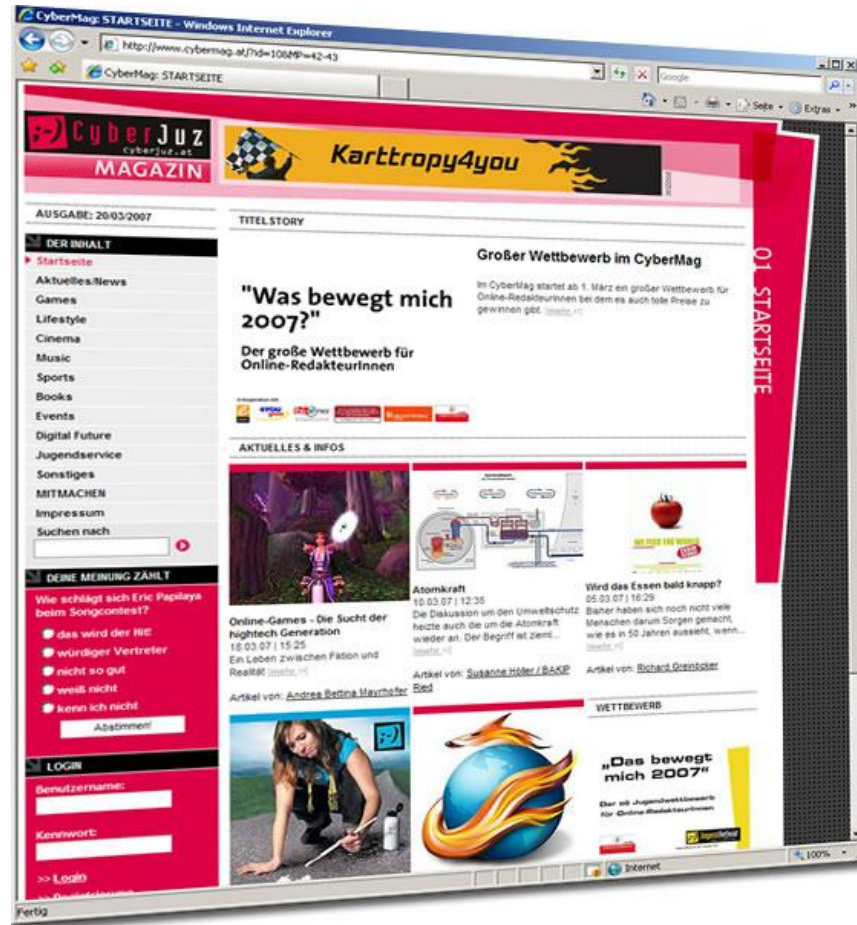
CyberMag: STARTSEITE - Windows Internet Explorer

http://www.cybermag.at/?id=10&MP=42-43

Google

CyberMag: STARTSEITE

Seite · Extras ·

:-) CyberJuz cyberjuz.at MAGAZIN

Karttropy4you

AUSGABE: 20/03/2007

DER INHALT
Startseite
Aktuelles/News
Games
Lifestyle
Cinema
Music
Sports
Books
Events
Digital Future
Jugendservice
Sonstiges
MITMACHEN
Impressum
Suchen nach

DEINE MEINUNG ZÄHLT
Wie schlägt sich Eric Papilaya beim Songcontest?
das wird der Hit!
würdiger Vertreter
nicht so gut
weiß nicht
kenn ich nicht
Abstimmen!

LOGIN
Benutzername:
Kennwort:
>> Login
>> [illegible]

TITELSTORY

"Was bewegt mich 2007?"
Der große Wettbewerb für Online-RedakteurInnen

Großer Wettbewerb im CyberMag
Im CyberMag startet ab 1. März ein großer Wettbewerb für Online-RedakteurInnen bei dem es auch tolle Preise zu gewinnen gibt. [mehr »]

01 STARTSEITE

AKTUELLES & INFOS

Online-Games - Die Sucht der hightech Generation
18.03.07 | 15:25
Ein Leben zwischen Fiktion und Realität [mehr »]
Artikel von: Andrea Bettina Mayrhofer

Atomkraft
10.03.07 | 12:35
Die Diskussion um den Umweltschutz heizte auch die um die Atomkraft wieder an. Der Begriff ist zieml...
[mehr »]
Artikel von: Susanne Höller / BAKIP Ried

Wird das Essen bald knapp?
05.03.07 | 16:29
Bisher haben sich noch nicht viele Menschen darum Sorgen gemacht, wie es in 50 Jahren aussieht, wenn...
[mehr »]
Artikel von: Richard Greinböcker

WETTBEWERB

„Das bewegt mich 2007"
Der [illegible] Jugendwettbewerb für Online-RedakteurInnen

Fertig
Internet
100%